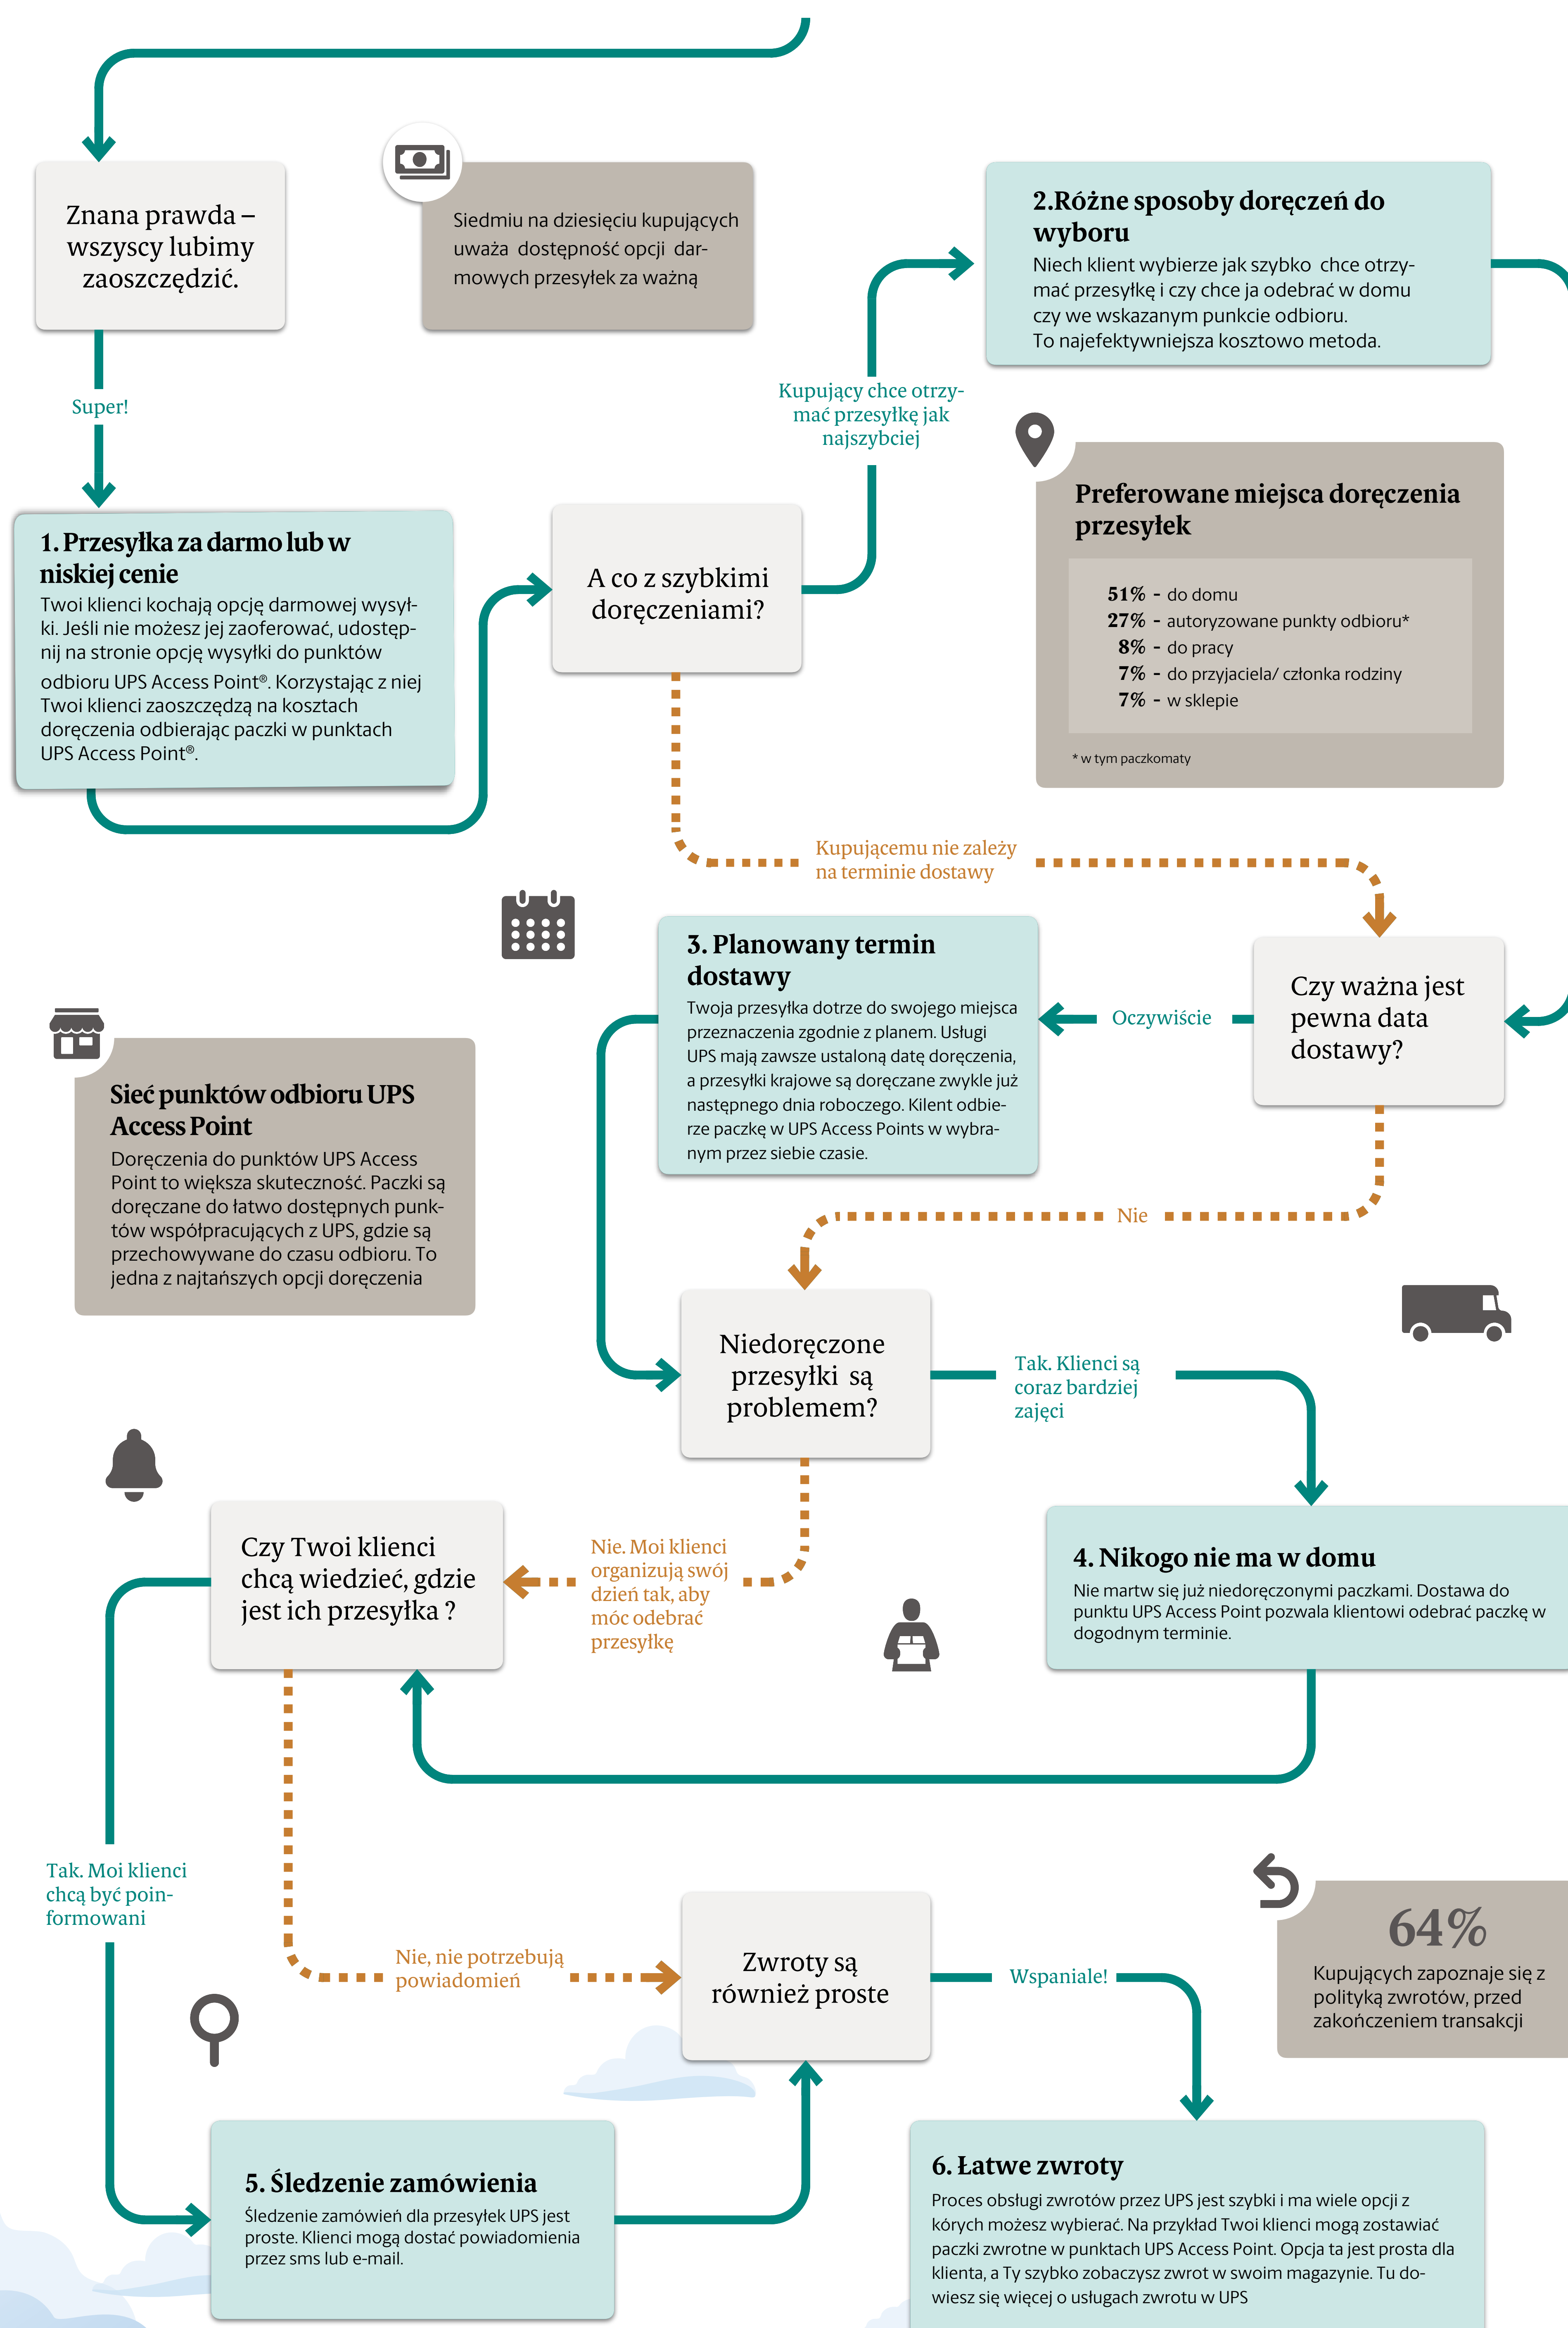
Znana prawda – wszyscy lubimy zaoszczędzić.

Siedmiu na dziesięciu kupujących uważa dostępność opcji darmowych przesyłek za ważną

2.Różne sposoby doręczeń do wyboru
Niech klient wybierze jak szybko chce otrzymać przesyłkę i czy chce ja odebrać w domu czy we wskazanym punkcie odbioru.
To najefektywniejsza kosztowo metoda.

Super!

Kupujący chce otrzymać przesyłkę jak najszybciej

Preferowane miejsca doręczenia przesyłek

51% - do domu
27% - autoryzowane punkty odbioru*
8% - do pracy
7% - do przyjaciela/ członka rodziny
7% - w sklepie

* w tym paczkomaty

1. Przesyłka za darmo lub w niskiej cenie
Twoi klienci kochają opcję darmowej wysyłki. Jeśli nie możesz jej zaoferować, udostępnij na stronie opcję wysyłki do punktów odbioru UPS Access Point®. Korzystając z niej Twoi klienci zaoszczędzą na kosztach doręczenia odbierając paczki w punktach UPS Access Point®.

A co z szybkimi doręczeniami?

Kupującemu nie zależy na terminie dostawy

3. Planowany termin dostawy
Twoja przesyłka dotrze do swojego miejsca przeznaczenia zgodnie z planem. Usługi UPS mają zawsze ustaloną datę doręczenia, a przesyłki krajowe są doręczane zwykle już następnego dnia roboczego. Kilent odbierze paczkę w UPS Access Points w wybranym przez siebie czasie.

Oczywiście

Czy ważna jest pewna data dostawy?

Sieć punktów odbioru UPS Access Point
Doręczenia do punktów UPS Access Point to większa skuteczność. Paczki są doręczane do łatwo dostępnych punktów współpracujących z UPS, gdzie są przechowywane do czasu odbioru. To jedna z najtańszych opcji doręczenia

Nie

Niedoręczone przesyłki są problemem?

Tak. Klienci są coraz bardziej zajęci

Czy Twoi klienci chcą wiedzieć, gdzie jest ich przesyłka ?

Nie. Moi klienci organizują swój dzień tak, aby móc odebrać przesyłkę

4. Nikogo nie ma w domu
Nie martw się już niedoręczonymi paczkami. Dostawa do punktu UPS Access Point pozwala klientowi odebrać paczkę w dogodnym terminie.

Tak. Moi klienci chcą być poinformowani

64%
Kupujących zapoznaje się z polityką zwrotów, przed zakończeniem transakcji

Nie, nie potrzebują powiadomień

Zwroty są również proste

Wspaniale!

5. Śledzenie zamówienia
Śledzenie zamówień dla przesyłek UPS jest proste. Klienci mogą dostać powiadomienia przez sms lub e-mail.

6. Łatwe zwroty
Proces obsługi zwrotów przez UPS jest szybki i ma wiele opcji z kórych możesz wybierać. Na przykład Twoi klienci mogą zostawiać paczki zwrotne w punktach UPS Access Point. Opcja ta jest prosta dla klienta, a Ty szybko zobaczysz zwrot w swoim magazynie. Tu dowiesz się więcej o usługach zwrotu w UPS